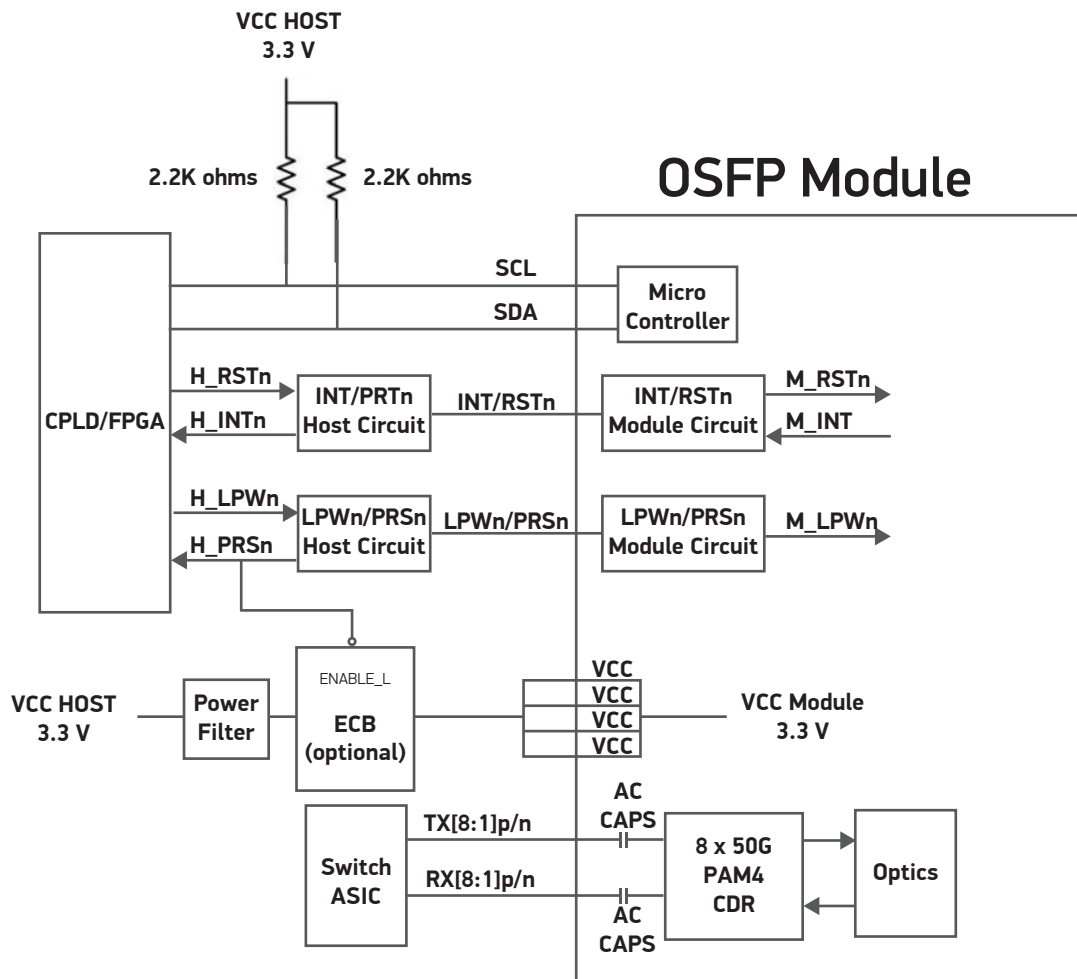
VCC HOST
3.3 V

2.2K ohms

2.2K ohms

OSFP Module

SCL

SDA

Micro
Controller

CPLD/FPGA

H_RSTn

H_INTn

INT/PRTn
Host Circuit

INT/RSTn

INT/RSTn
Module Circuit

M_RSTn

M_INT

H_LPWn

H_PRSn

LPWn/PRSn
Host Circuit

LPWn/PRSn

LPWn/PRSn
Module Circuit

M_LPWn

ENABLE_L

VCC HOST
3.3 V

Power
Filter

ECB
(optional)

VCC
VCC
VCC
VCC

VCC Module
3.3 V

AC
CAPS

TX[8:1]p/n

Switch
ASIC

RX[8:1]p/n

AC
CAPS

8 x 50G
PAM4
CDR

Optics